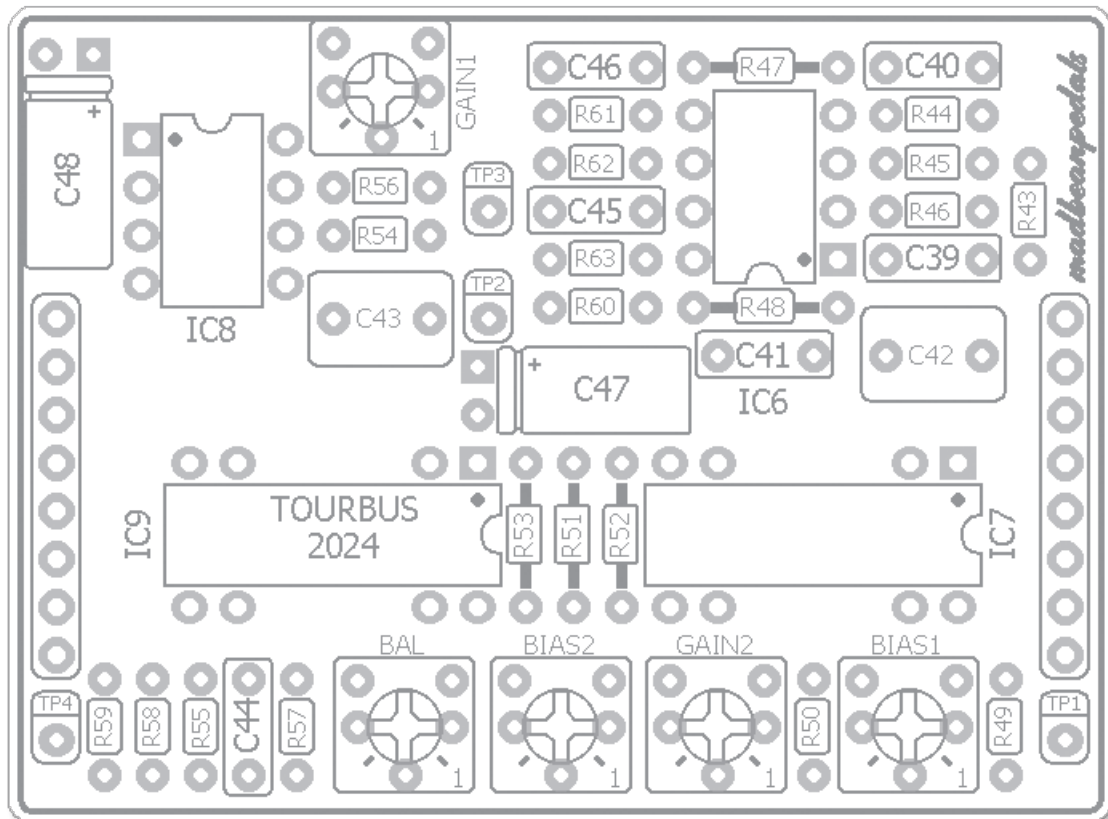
GAIN1
1
C46
R47
C40
madbeanpedals
R61
R44
C48
R62
R45
R56
TP3
R43
C45
R46
R54
R63
C39
TP2
R60
R48
IC8
C43
C41
C42
C47
IC6
IC9
TOURBUS
2024
R53
R51
R52
IC7
BAL
BIAS2
GAIN2
BIAS1
TP4
R59
R58
R55
C44
R57
1
1
R50
1
R49
1
TP1